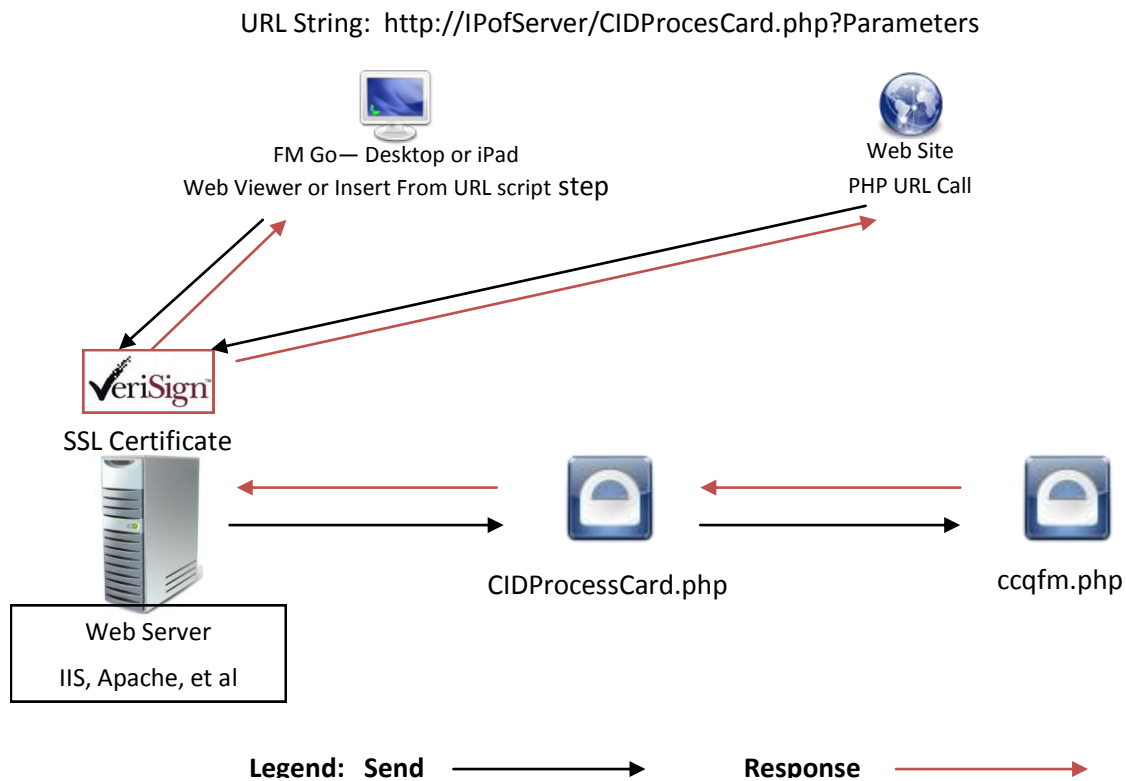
URL String: http://IPofServer/CIDProcesCard.php?Parameters

FM Go— Desktop or iPad
Web Viewer or Insert From URL script step

Web Site
PHP URL Call

VeriSign™

SSL Certificate

CIDProcessCard.php

ccqfm.php

Web Server
IIS, Apache, et al

Legend: Send

Response